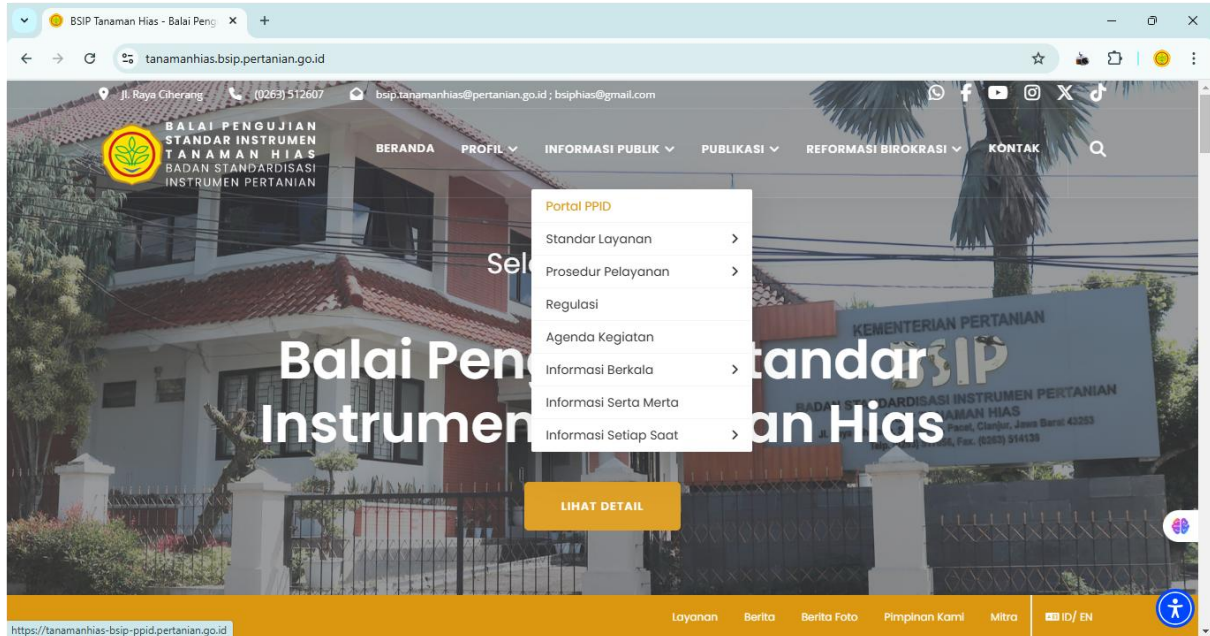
BSIP Tanaman Hias - Balai Peng ×
+
tanamanhias.bsip.pertanian.go.id

Jl. Raya Ciherang (0263) 512607 bsip.tanamanhias@pertanian.go.id ; bsiphias@gmail.com

BALAI PENGUJIAN STANDAR INSTRUMEN TANAMAN HIAS BADAN STANDARDISASI INSTRUMEN PERTANIAN

BERANDA PROFIL INFORMASI PUBLIK PUBLIKASI REFORMASI BIROKRASI KONTAK

Portal PPID
Standar Layanan
Prosedur Pelayanan
Regulasi
Agenda Kegiatan
Informasi Berkala
Informasi Serta Merta
Informasi Setiap Saat

Sel

Balai Peng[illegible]tandar Instrumen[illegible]an Hias

KEMENTERIAN PERTANIAN
BSIP
BADAN STANDARDISASI INSTRUMEN PERTANIAN
TANAMAN HIAS

LIHAT DETAIL

https://tanamanhias-bsip-ppid.pertanian.go.id
Layanan Berita Berita Foto Pimpinan Kami Mitra ID/ EN